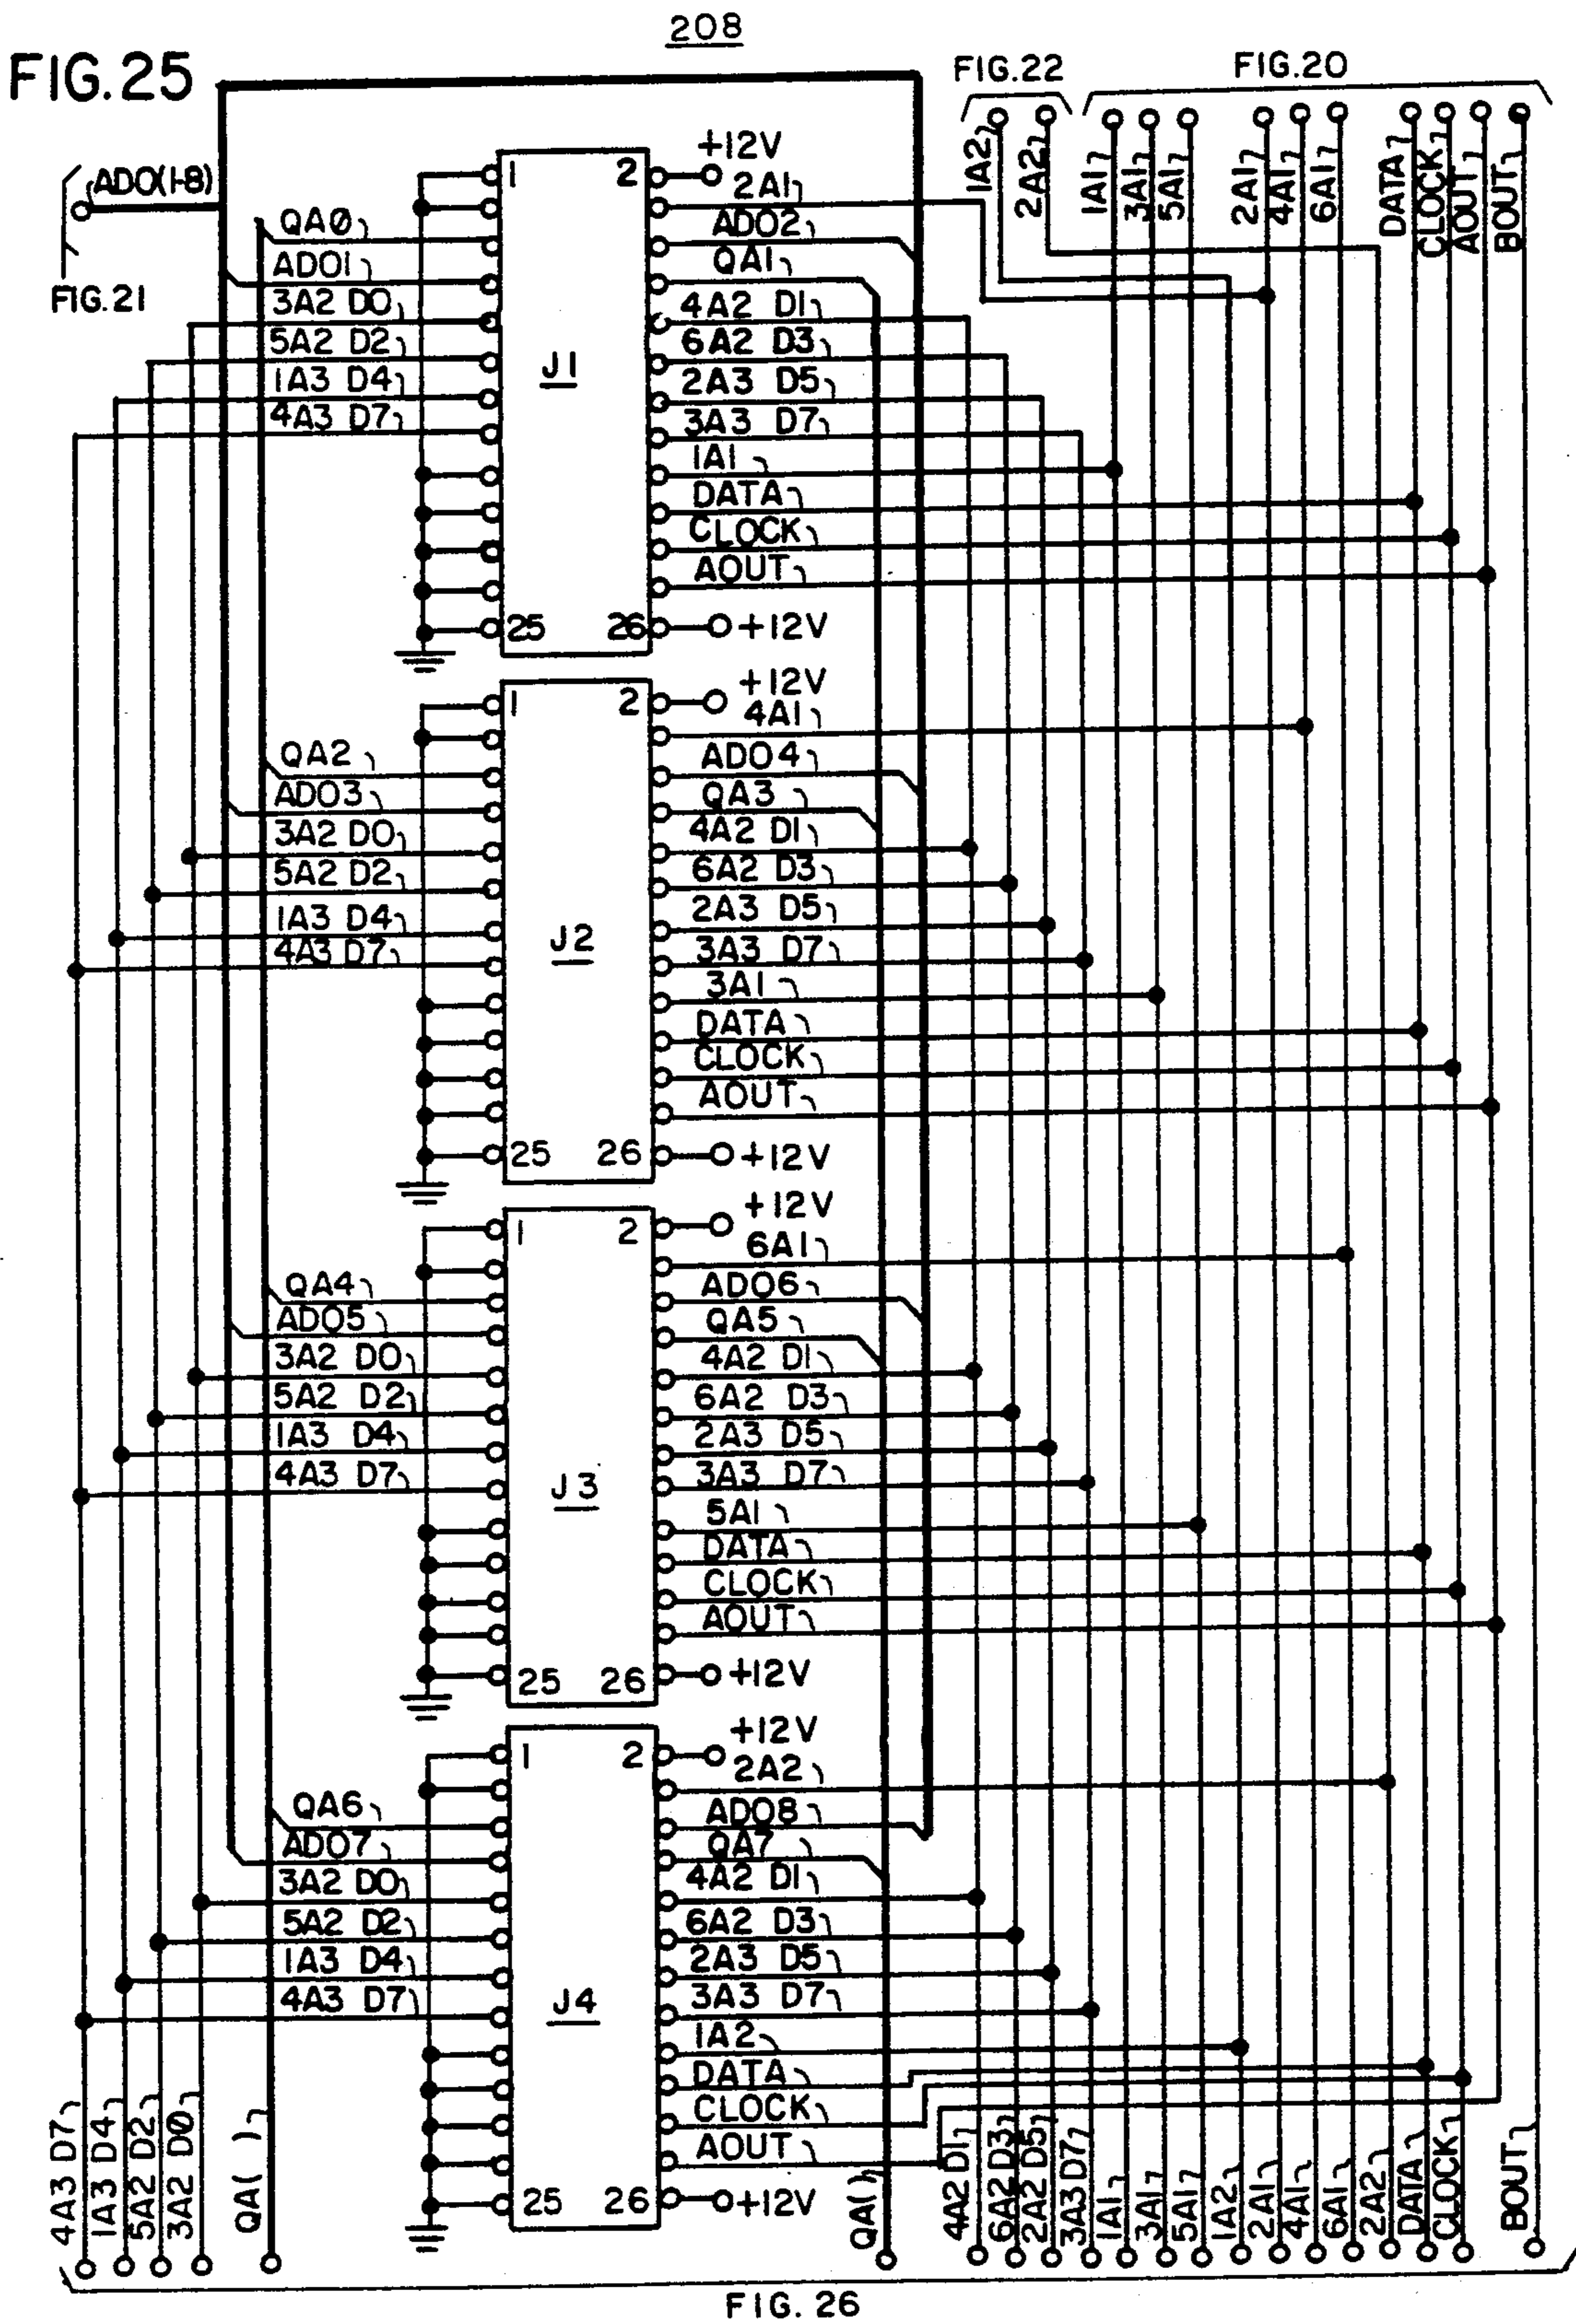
FIG.25

208

FIG.22

FIG.20

1A2
2A2
1A1
3A1
5A1
2A1
4A1
6A1
DATA
CLOCK
AOUT
BOUT

ADO(1-8)

FIG.21

QA0
ADO1
3A2 D0
5A2 D2
1A3 D4
4A3 D7

1
2
+12V
2A1
ADO2
QA1
4A2 D1
6A2 D3
2A3 D5
3A3 D7
1A1
DATA
CLOCK
AOUT
J1
25
26
+12V

QA2
ADO3
3A2 D0
5A2 D2
1A3 D4
4A3 D7

1
2
+12V
4A1
ADO4
QA3
4A2 D1
6A2 D3
2A3 D5
3A3 D7
3A1
DATA
CLOCK
AOUT
J2
25
26
+12V

QA4
ADO5
3A2 D0
5A2 D2
1A3 D4
4A3 D7

1
2
+12V
6A1
ADO6
QA5
4A2 D1
6A2 D3
2A3 D5
3A3 D7
5A1
DATA
CLOCK
AOUT
J3
25
26
+12V

QA6
ADO7
3A2 D0
5A2 D2
1A3 D4
4A3 D7

1
2
+12V
2A2
ADO8
QA7
4A2 D1
6A2 D3
2A3 D5
3A3 D7
1A2
DATA
CLOCK
AOUT
J4
25
26
+12V

4A3 D7
1A3 D4
5A2 D2
3A2 D0
QA( )
QA( )
4A2 D1
6A2 D3
2A2 D5
3A3 D7
1A1
3A1
5A1
1A2
2A1
4A1
6A1
2A2
DATA
CLOCK
BOUT

FIG. 26